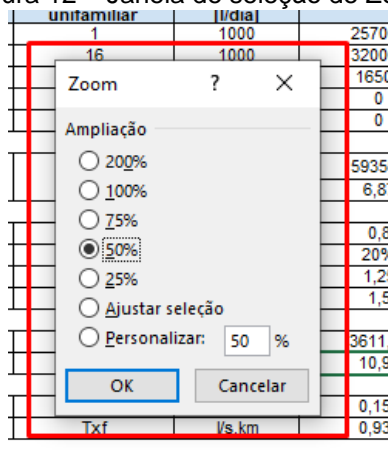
ura 12 - Janela de seleção de Z

| unifamiliar | [l/dia] | |
|---|---|---|
| 1 | 1000 | 2570 |
| 16 | 1000 | 3200 |
| | | 1650 |
| | | 0 |
| | | 0 |
| | | 5935 |
| | | 6,87 |
| | | 0,8 |
| | | 20% |
| | | 1,25 |
| | | 1,5 |
| | | 3611, |
| | | 10,9 |
| | | 0,15 |
| Txf | l/s.km | 0,93 |

Zoom ? ×

Ampliação

200%

100%

75%

50%

25%

Ajustar seleção

Personalizar: 50 %

OK Cancelar